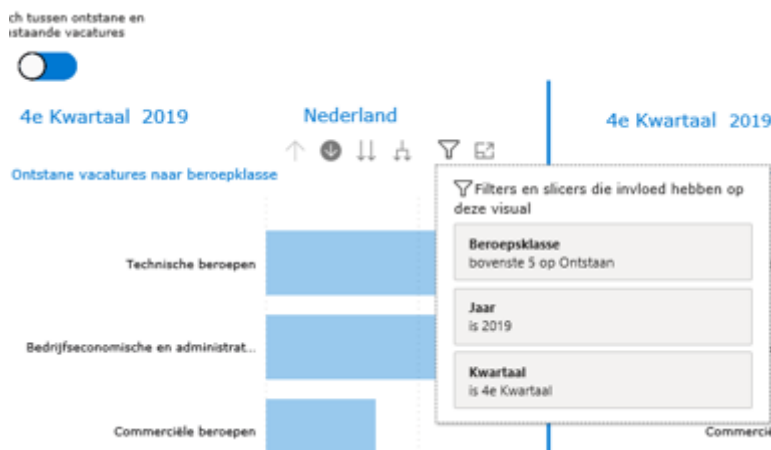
ch tussen ontstane en
staande vacatures

4e Kwartaal 2019

Nederland

4e Kwartaal 2019

Ontstane vacatures naar beroepklasse

Filters en slicers die invloed hebben op deze visual

Beroepsklasse
bovenste 5 op Ontstaan

Jaar
is 2019

Kwartaal
is 4e Kwartaal

Technische beroepen

Bedrijfseconomische en administrat...

Commerciële beroepen

Commerci